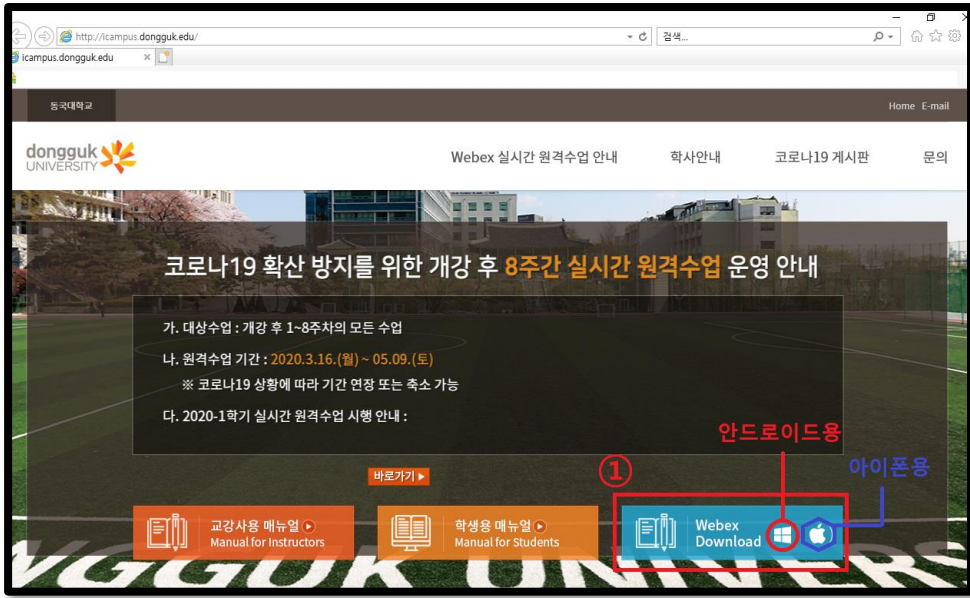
http://icampus.dongguk.edu/

검색...

icampus.dongguk.edu

동국대학교

Home E-mail

dongguk UNIVERSITY

Webex 실시간 원격수업 안내 학사안내 코로나19 게시판 문의

코로나19 확산 방지를 위한 개강 후 8주간 실시간 원격수업 운영 안내

가. 대상수업 : 개강 후 1~8주차의 모든 수업

나. 원격수업 기간 : 2020.3.16.(월) ~ 05.09.(토)

※ 코로나19 상황에 따라 기간 연장 또는 축소 가능

다. 2020-1학기 실시간 원격수업 시행 안내 :

안드로이드용

바로가기

①

아이폰용

교강사용 매뉴얼 Manual for Instructors

학생용 매뉴얼 Manual for Students

Webex Download

NGGUK UNIVERS